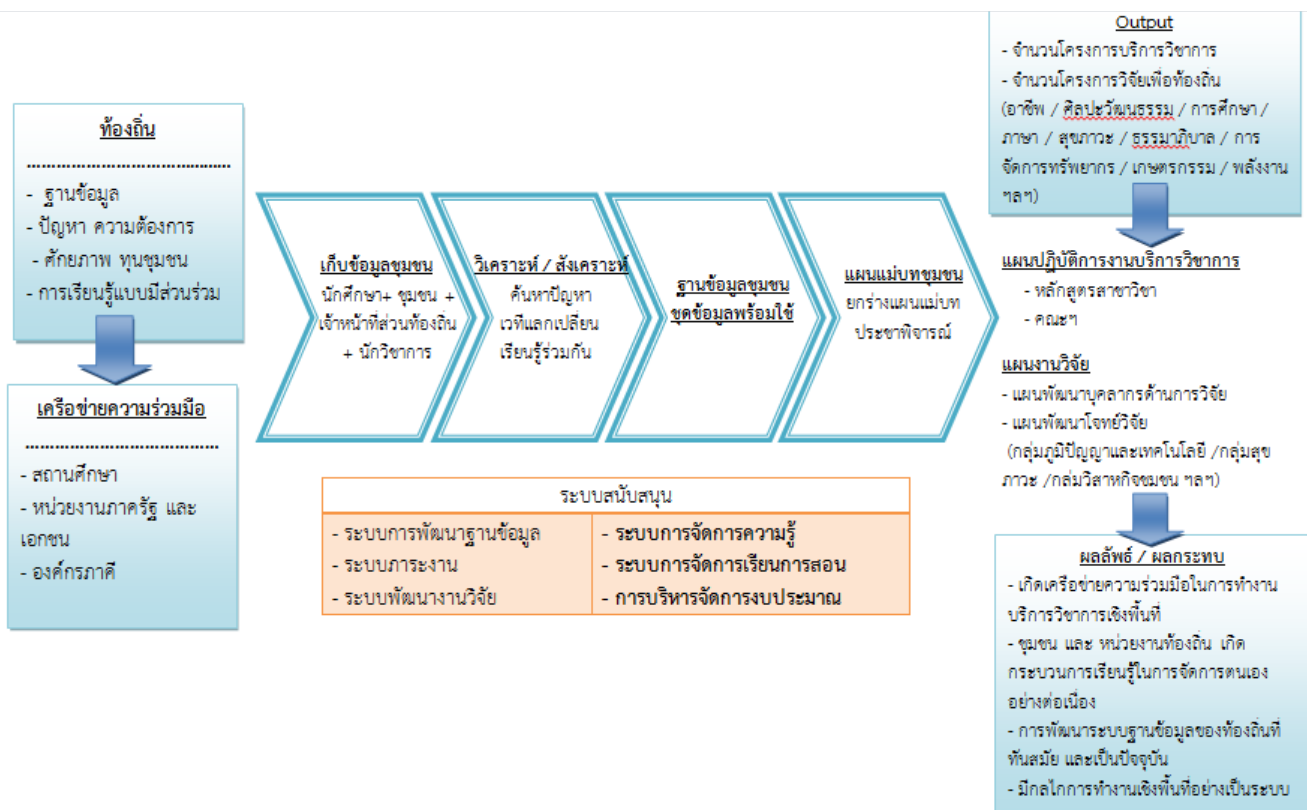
ท้องถิ่น

.....................................

- ฐานข้อมูล
- ปัญหา ความต้องการ
- ศักยภาพ ทุนชุมชน
- การเรียนรู้แบบมีส่วนร่วม

เครือข่ายความร่วมมือ

.....................................

- สถานศึกษา
- หน่วยงานภาครัฐ และเอกชน
- องค์กรภาคี

เก็บข้อมูลชุมชน
นักศึกษา+ ชุมชน + เจ้าหน้าที่ส่วนท้องถิ่น + นักวิชาการ

วิเคราะห์ / สังเคราะห์
ค้นหาปัญหา เวทีแลกเปลี่ยน เรียนรู้ร่วมกัน

ฐานข้อมูลชุมชน
ชุดข้อมูลพร้อมใช้

แผนแม่บทชุมชน
ยกร่างแผนแม่บท ประชาพิจารณ์

ระบบสนับสนุน

| - ระบบการพัฒนาฐานข้อมูล | - ระบบการจัดการความรู้ |
|---|---|
| - ระบบภาระงาน | - ระบบการจัดการเรียนการสอน |
| - ระบบพัฒนางานวิจัย | - การบริหารจัดการงบประมาณ |

Output
- จำนวนโครงการบริการวิชาการ
- จำนวนโครงการวิจัยเพื่อท้องถิ่น (อาชีพ / ศิลปะวัฒนธรรม / การศึกษา / ภาษา / สุขภาวะ / ธรรมาภิบาล / การจัดการทรัพยากร / เกษตรกรรม / พลังงาน ฯลฯ)

แผนปฏิบัติการงานบริการวิชาการ
- หลักสูตรสาขาวิชา
- คณะฯ

แผนงานวิจัย
- แผนพัฒนาบุคลากรด้านการวิจัย
- แผนพัฒนาโจทย์วิจัย (กลุ่มภูมิปัญญาและเทคโนโลยี /กลุ่มสุขภาวะ /กลุ่มวิสาหกิจชุมชน ฯลฯ)

ผลลัพธ์ / ผลกระทบ
- เกิดเครือข่ายความร่วมมือในการทำงานบริการวิชาการเชิงพื้นที่
- ชุมชน และ หน่วยงานท้องถิ่น เกิดกระบวนการเรียนรู้ในการจัดการตนเองอย่างต่อเนื่อง
- การพัฒนาระบบฐานข้อมูลของท้องถิ่นที่ทันสมัย และเป็นปัจจุบัน
- มีกลไกการทำงานเชิงพื้นที่อย่างเป็นระบบ